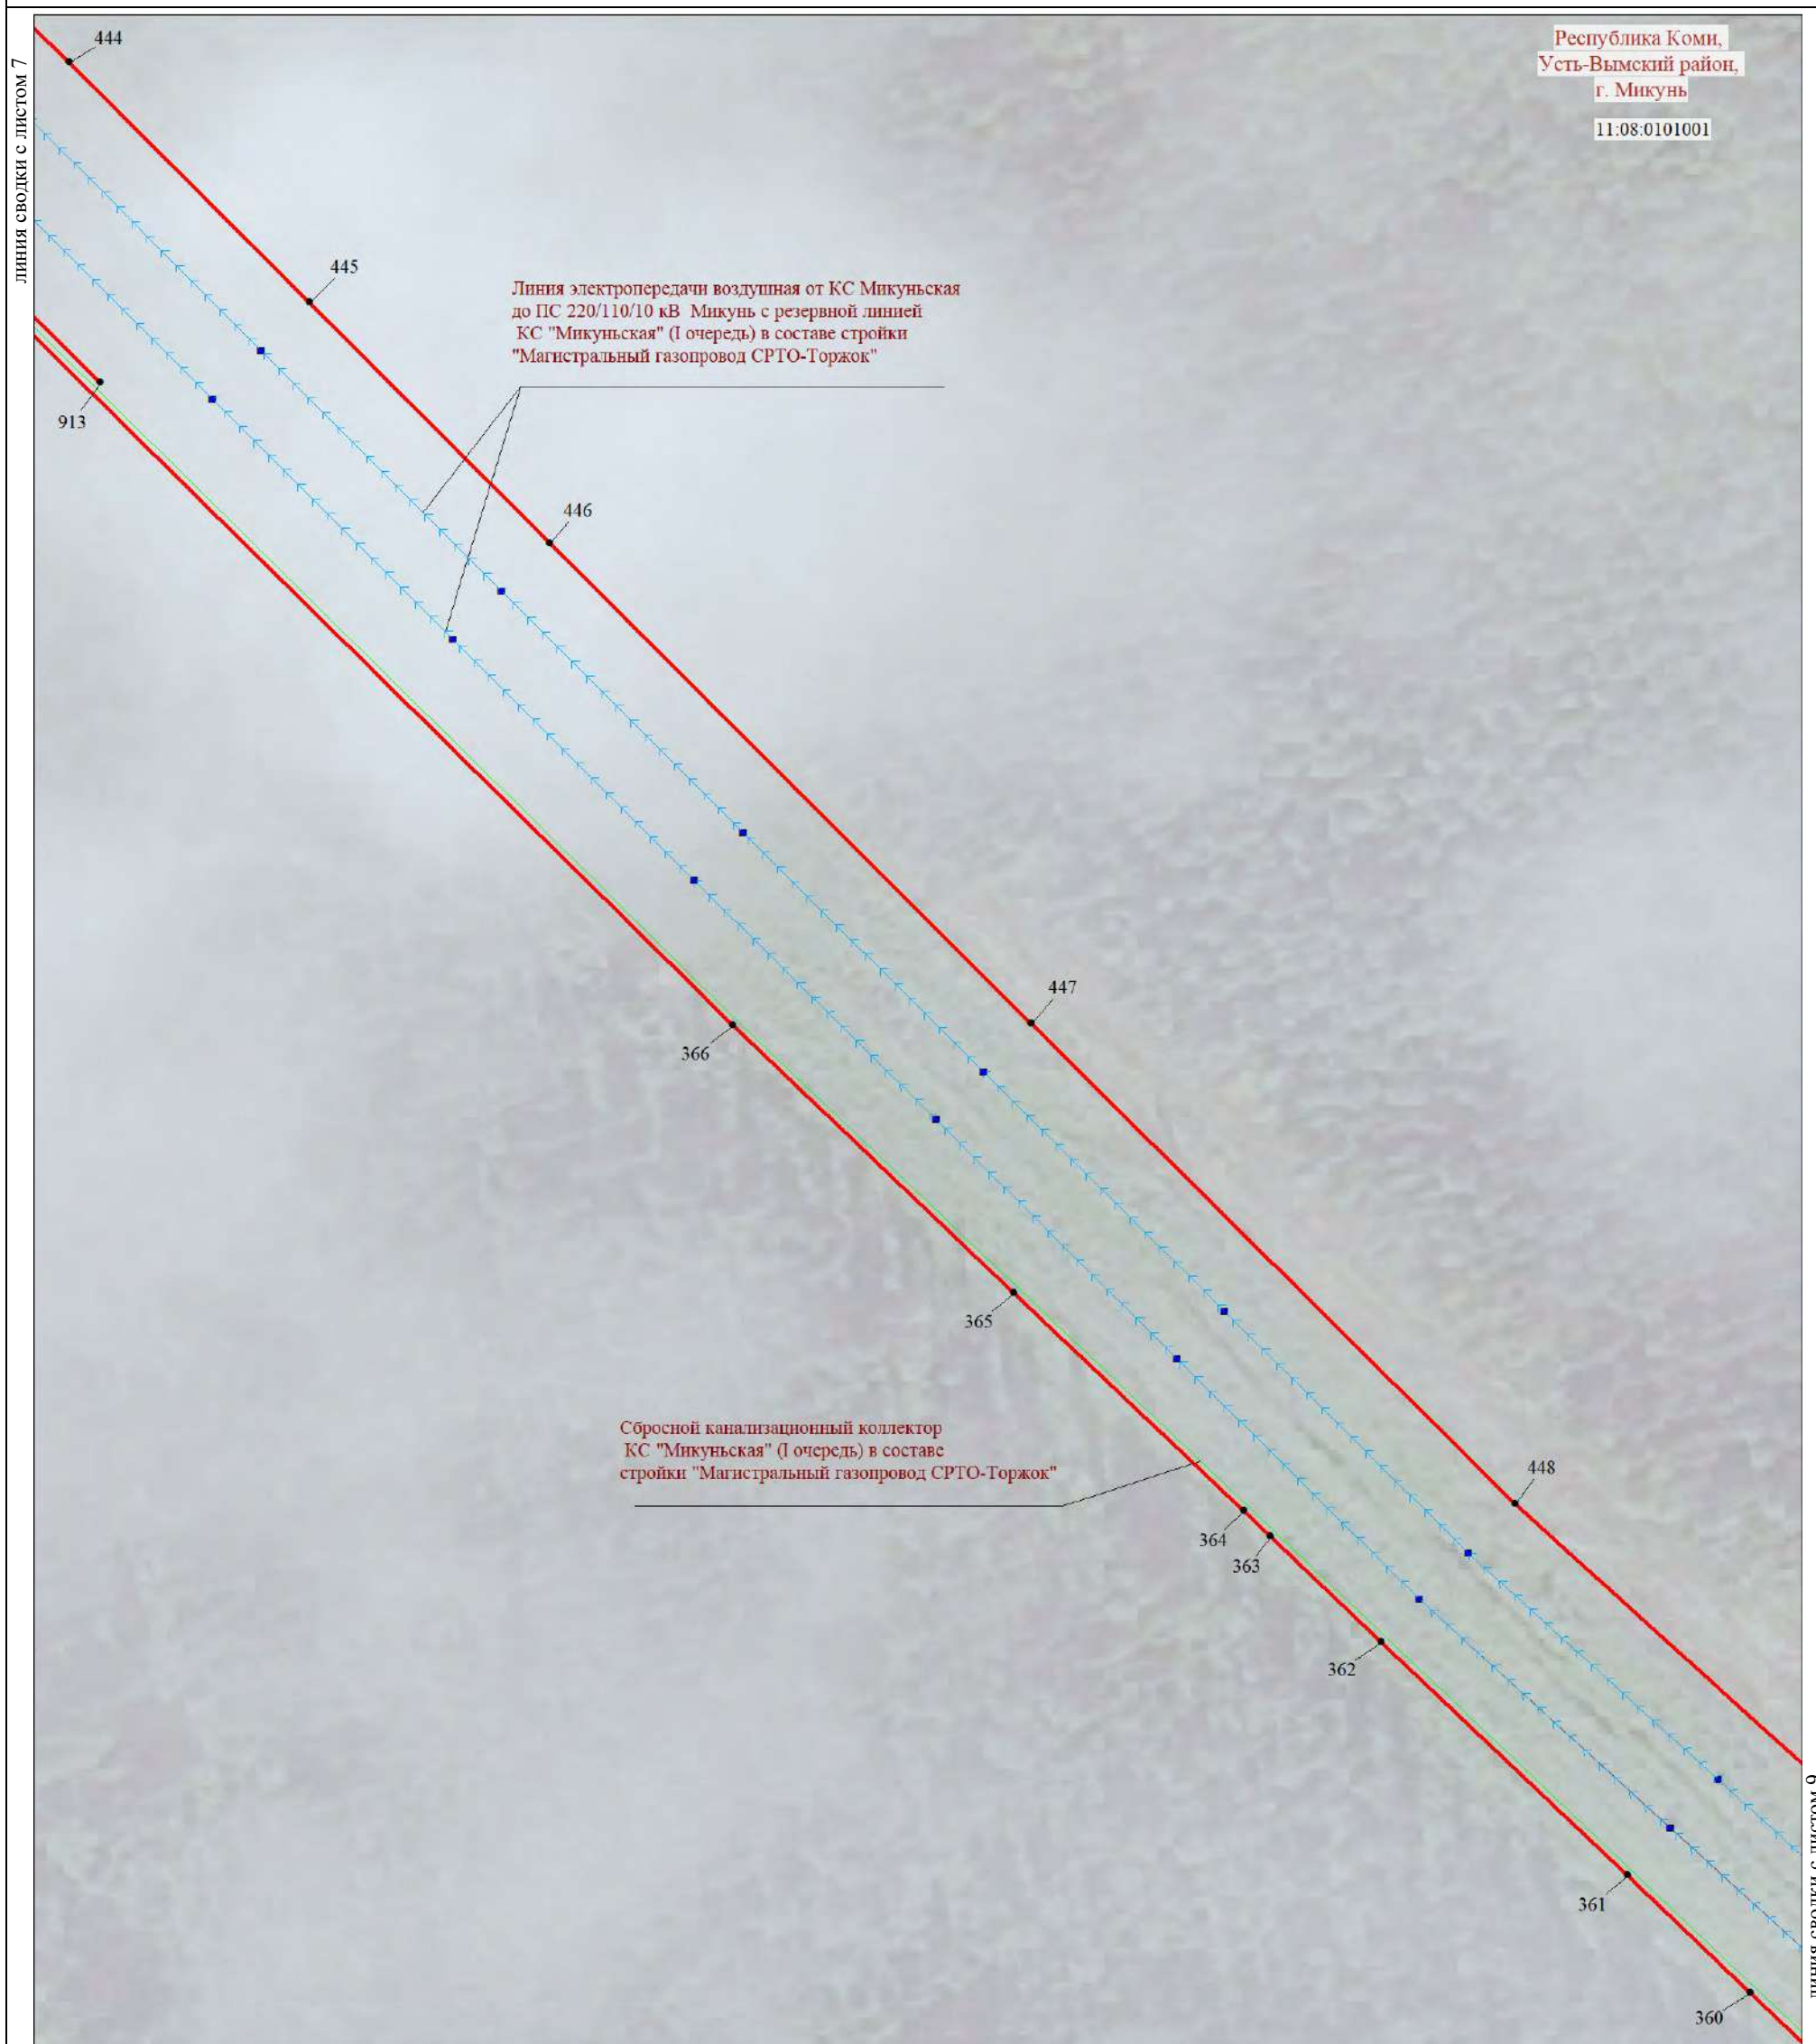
линия сводки с листом 7

Республика Коми,
Усть-Вымский район,
г. Микунь

11:08:0101001

444

445

Линия электропередачи воздушная от КС Микуньская до ПС 220/110/10 кВ Микунь с резервной линией КС "Микуньская" (I очередь) в составе стройки "Магистральный газопровод СРТО-Торжок"

913

446

447

366

365

Сбросной канализационный коллектор КС "Микуньская" (I очередь) в составе стройки "Магистральный газопровод СРТО-Торжок"

448

364

363

362

361

360

линия сводки с листом 9